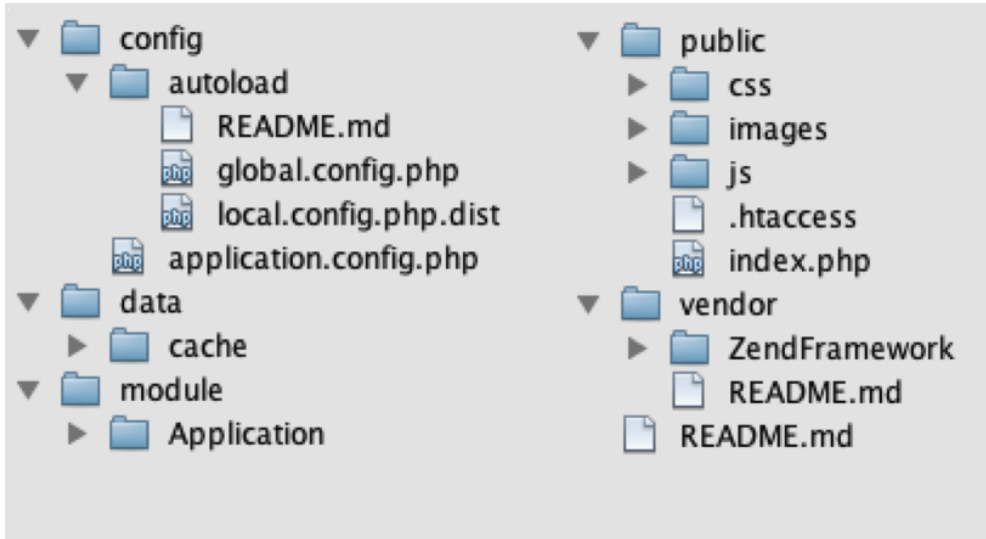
config
autoload
README.md
php global.config.php
php local.config.php.dist
php application.config.php
data
cache
module
Application

public
css
images
js
.htaccess
php index.php
vendor
ZendFramework
README.md
README.md